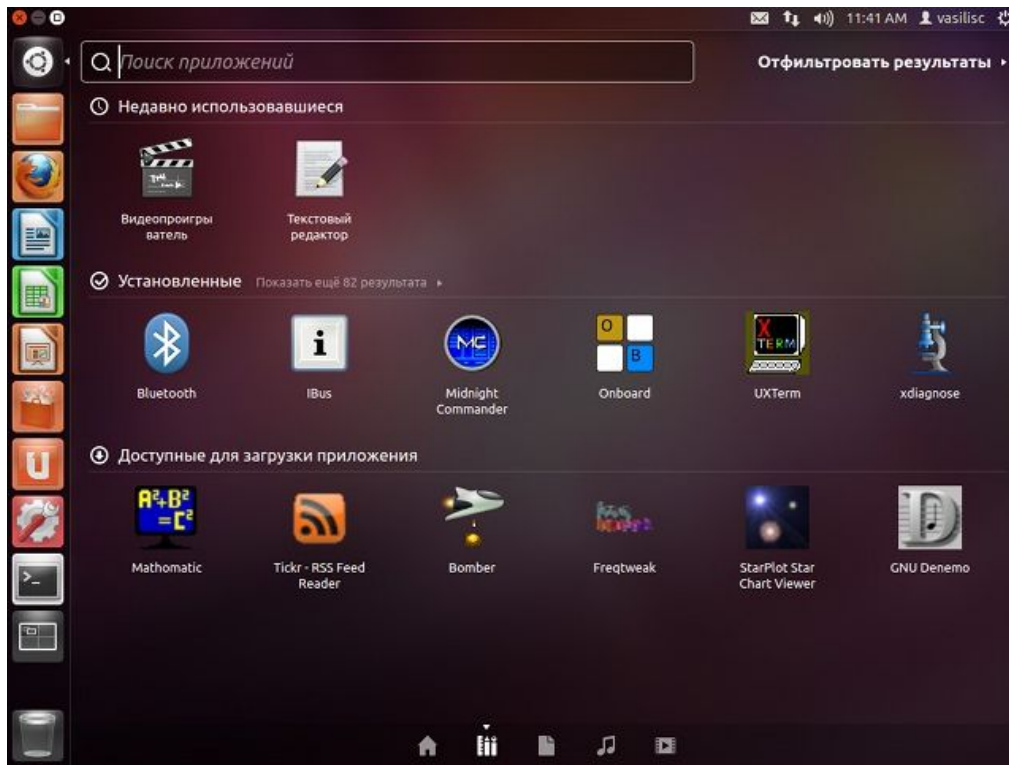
11:41 AM vasilisc

Поиск приложений

Отфильтровать результаты

Недавно использовавшиеся

Видеопроигрыватель

Текстовый редактор

Установленные Показать ещё 82 результата

Bluetooth

IBus

Midnight Commander

Onboard

UXTerm

xdiagnose

Доступные для загрузки приложения

Mathomatic

Tickr - RSS Feed Reader

Bomber

Freqtweak

StarPlot Star Chart Viewer

GNU Denemo